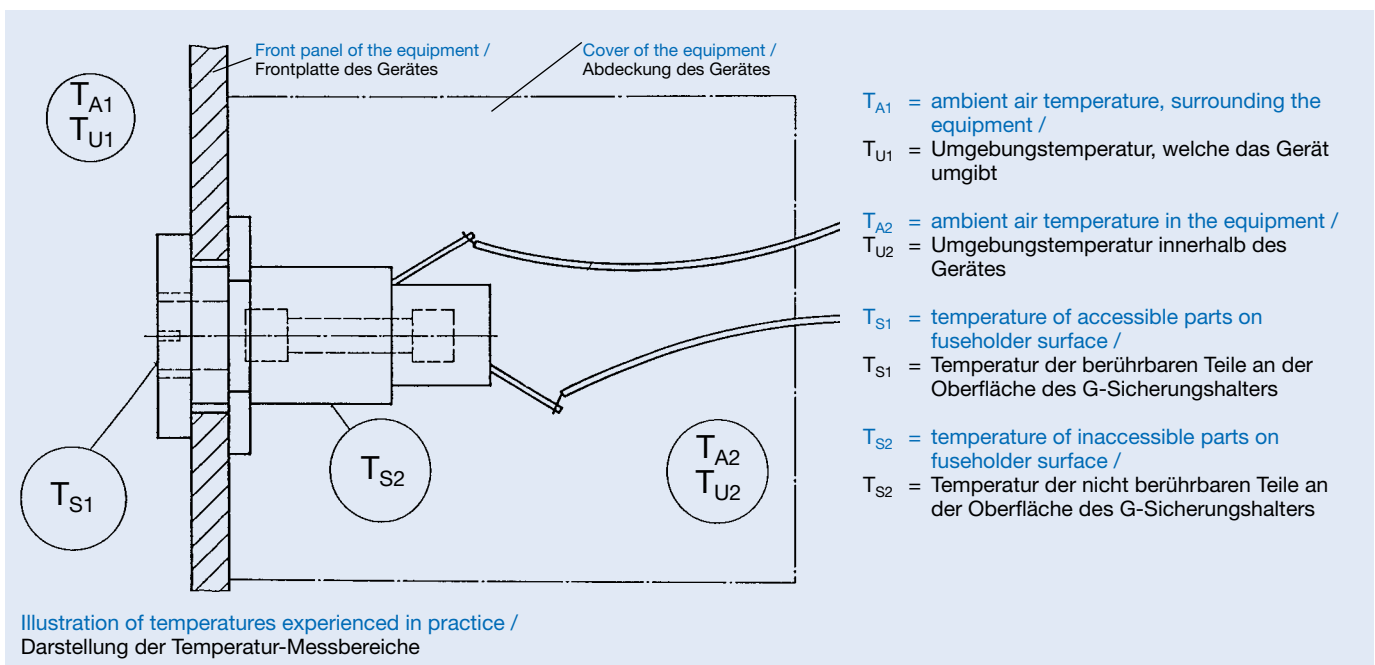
Front panel of the equipment /
Frontplatte des Gerätes

Cover of the equipment /
Abdeckung des Gerätes

$T_{A1}$
$T_{U1}$

$T_{S1}$

$T_{S2}$

$T_{A2}$
$T_{U2}$

$T_{A1}$ = ambient air temperature, surrounding the equipment /
$T_{U1}$ = Umgebungstemperatur, welche das Gerät umgibt

$T_{A2}$ = ambient air temperature in the equipment /
$T_{U2}$ = Umgebungstemperatur innerhalb des Gerätes

$T_{S1}$ = temperature of accessible parts on fuseholder surface /
$T_{S1}$ = Temperatur der berührbaren Teile an der Oberfläche des G-Sicherungshalters

$T_{S2}$ = temperature of inaccessible parts on fuseholder surface /
$T_{S2}$ = Temperatur der nicht berührbaren Teile an der Oberfläche des G-Sicherungshalters

Illustration of temperatures experienced in practice /
Darstellung der Temperatur-Messbereiche